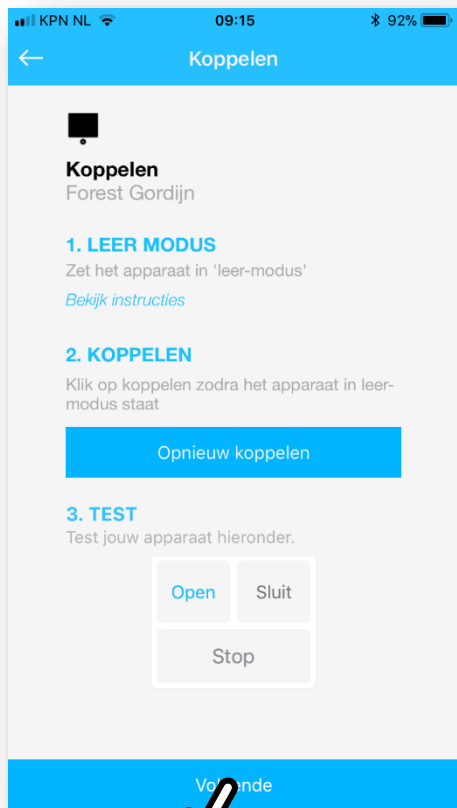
KPN NL 09:15 92%

Koppelen

Koppelen
Forest Gordijn

1. LEER MODUS
Zet het apparaat in 'leer-modus'
Bekijk instructies

2. KOPPELEN
Klik op koppelen zodra het apparaat in leer-modus staat

Opnieuw koppelen

3. TEST
Test jouw apparaat hieronder.

Open
Sluit
Stop

Vo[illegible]ende